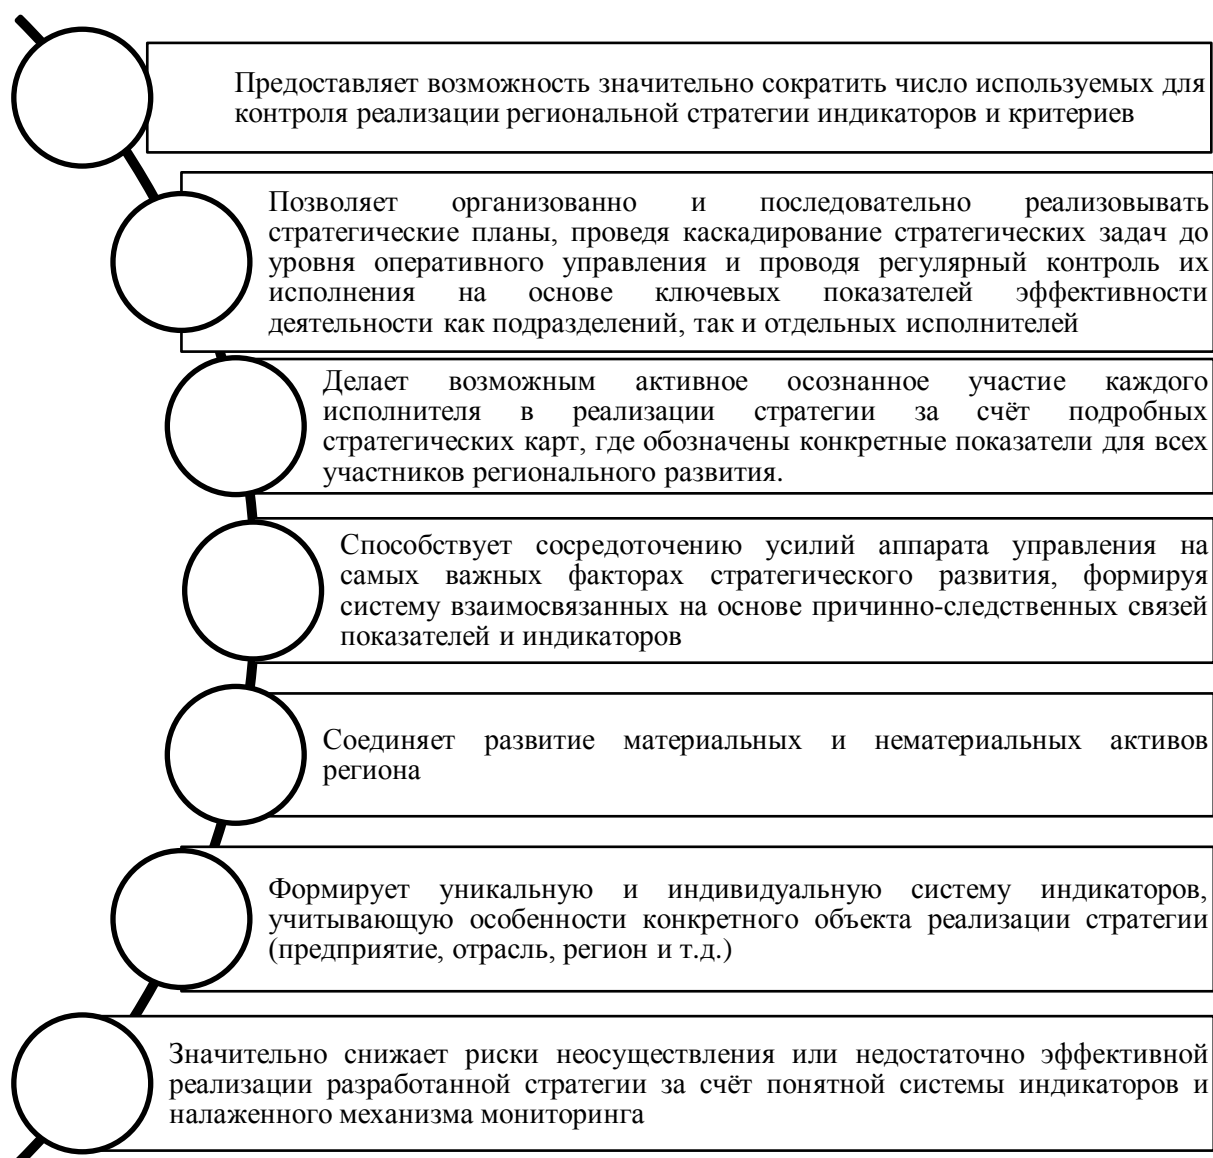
Предоставляет возможность значительно сократить число используемых для контроля реализации региональной стратегии индикаторов и критериев

Позволяет организованно и последовательно реализовывать стратегические планы, проведя каскадирование стратегических задач до уровня оперативного управления и проводя регулярный контроль их исполнения на основе ключевых показателей эффективности деятельности как подразделений, так и отдельных исполнителей

Делает возможным активное осознанное участие каждого исполнителя в реализации стратегии за счёт подробных стратегических карт, где обозначены конкретные показатели для всех участников регионального развития.

Способствует сосредоточению усилий аппарата управления на самых важных факторах стратегического развития, формируя систему взаимосвязанных на основе причинно-следственных связей показателей и индикаторов

Соединяет развитие материальных и нематериальных активов региона

Формирует уникальную и индивидуальную систему индикаторов, учитывающую особенности конкретного объекта реализации стратегии (предприятие, отрасль, регион и т.д.)

Значительно снижает риски неосуществления или недостаточно эффективной реализации разработанной стратегии за счёт понятной системы индикаторов и налаженного механизма мониторинга